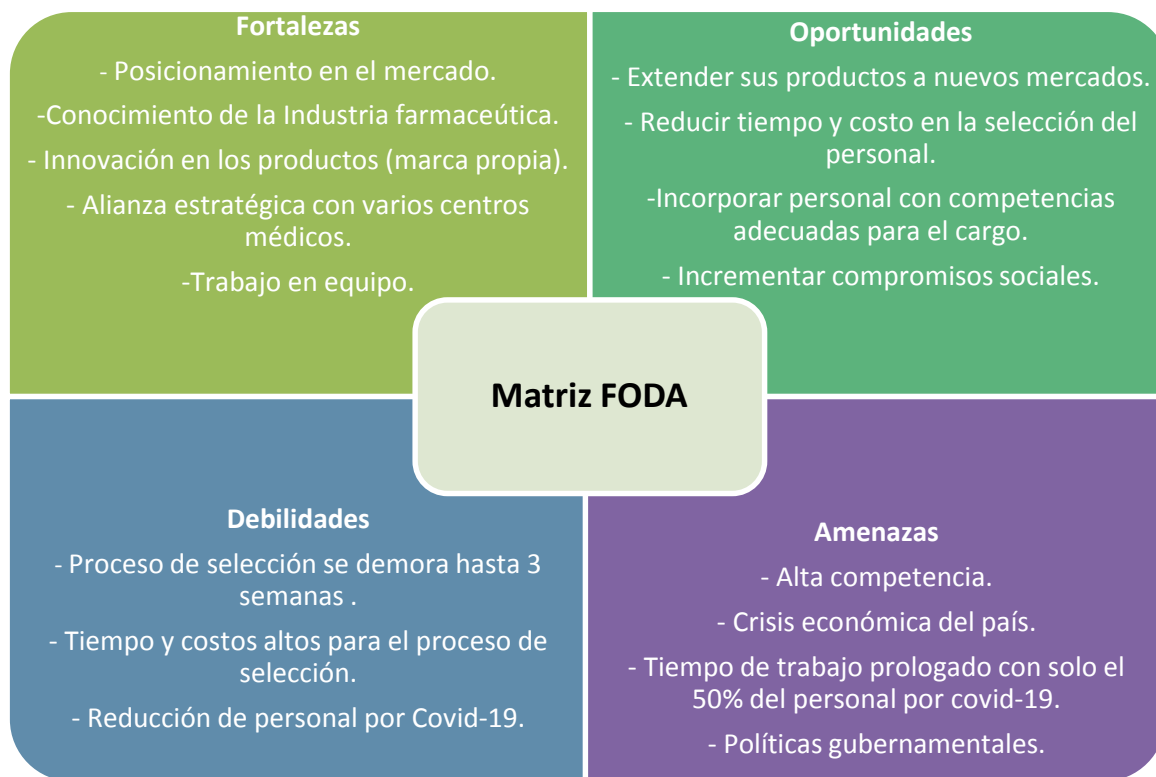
Fortalezas

- Posicionamiento en el mercado.

-Conocimiento de la Industria farmaceútica.

- Innovación en los productos (marca propia).

- Alianza estratégica con varios centros médicos.

-Trabajo en equipo.

Oportunidades

- Extender sus productos a nuevos mercados.

- Reducir tiempo y costo en la selección del personal.

-Incorporar personal con competencias adecuadas para el cargo.

- Incrementar compromisos sociales.

Matriz FODA

Debilidades

- Proceso de selección se demora hasta 3 semanas .

- Tiempo y costos altos para el proceso de selección.

- Reducción de personal por Covid-19.

Amenazas

- Alta competencia.

- Crisis económica del país.

- Tiempo de trabajo prologado con solo el 50% del personal por covid-19.

- Políticas gubernamentales.